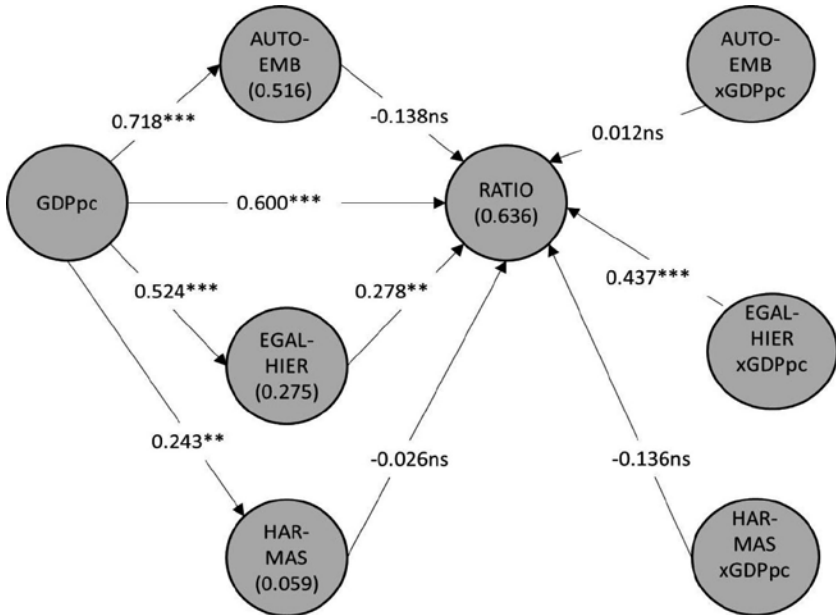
AUTO-
EMB
(0.516)

AUTO-
EMB
xGDPpc

0.718***

-0.138ns

0.012ns

GDPpc

0.600***

RATIO
(0.636)

0.524***

0.278**

0.437***

EGAL-
HIER
xGDPpc

EGAL-
HIER
(0.275)

0.243**

-0.026ns

-0.136ns

HAR-
MAS
(0.059)

HAR-
MAS
xGDPpc